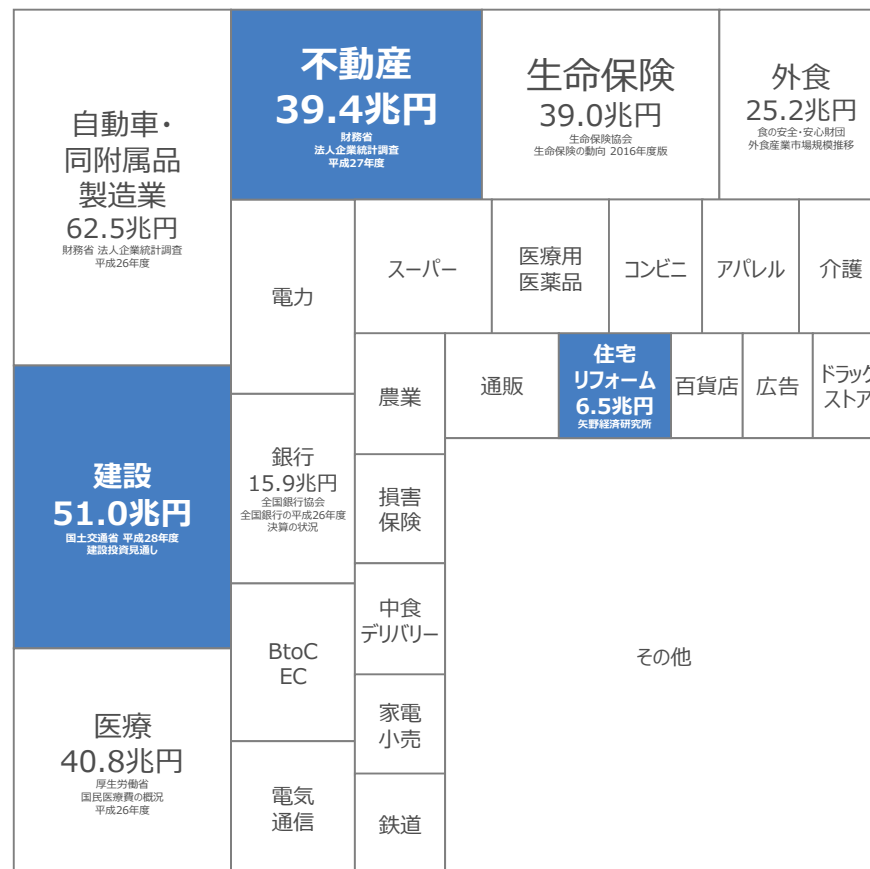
自動車・
同附属品
製造業
62.5兆円
財務省 法人企業統計調査
平成26年度

不動産
39.4兆円
財務省
法人企業統計調査
平成27年度

生命保険
39.0兆円
生命保険協会
生命保険の動向 2016年度版

外食
25.2兆円
食の安全・安心財団
外食産業市場規模推移

電力

スーパー

医療用
医薬品

コンビニ

アパレル

介護

農業

通販

住宅
リフォーム
6.5兆円
矢野経済研究所

百貨店

広告

ドラッグ
ストア

建設
51.0兆円
国土交通省 平成28年度
建設投資見通し

銀行
15.9兆円
全国銀行協会
全国銀行の平成26年度
決算の状況

損害
保険

中食
デリバリー

その他

BtoC
EC

家電
小売

医療
40.8兆円
厚生労働省
国民医療費の概況
平成26年度

電気
通信

鉄道